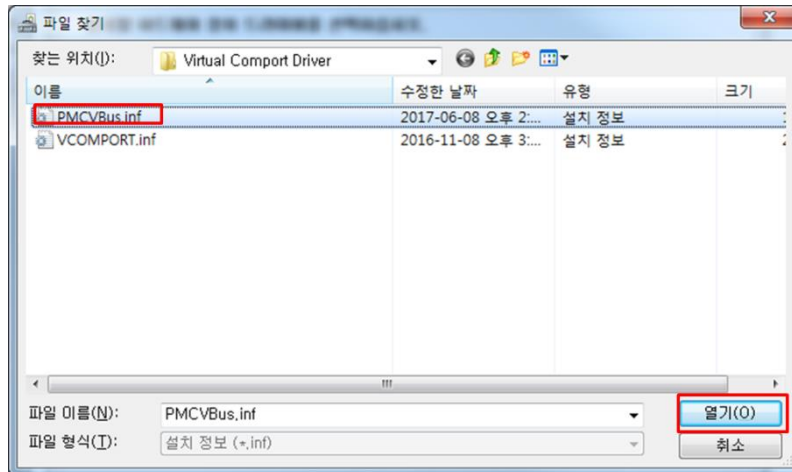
파일 찾기 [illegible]

찾는 위치(I): Virtual Comport Driver

| 이름 | 수정한 날짜 | 유형 | 크기 |
|---|---|---|---|
| PMCVBus.inf | 2017-06-08 오후 2:... | 설치 정보 | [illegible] |
| VCOMPORT.inf | 2016-11-08 오후 3:... | 설치 정보 | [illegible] |

파일 이름(N): PMCVBus.inf

파일 형식(T): 설치 정보 (*.inf)

열기(O)

취소